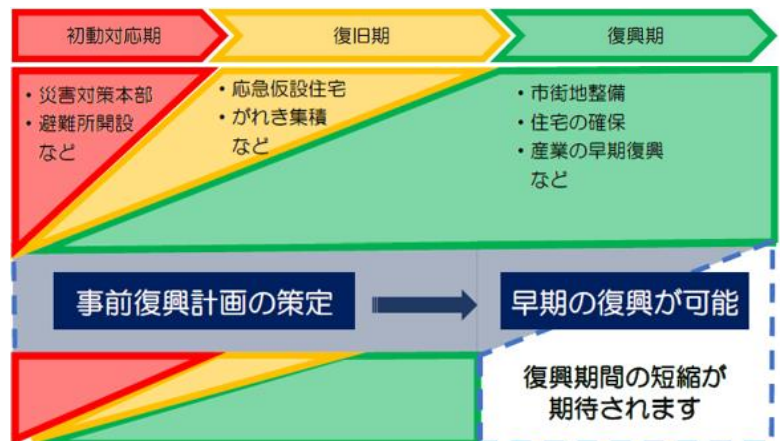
初動対応期

復旧期

復興期

・災害対策本部
・避難所開設
など

・応急仮設住宅
・がれき集積
など

・市街地整備
・住宅の確保
・産業の早期復興
など

事前復興計画の策定

早期の復興が可能

復興期間の短縮が期待されます